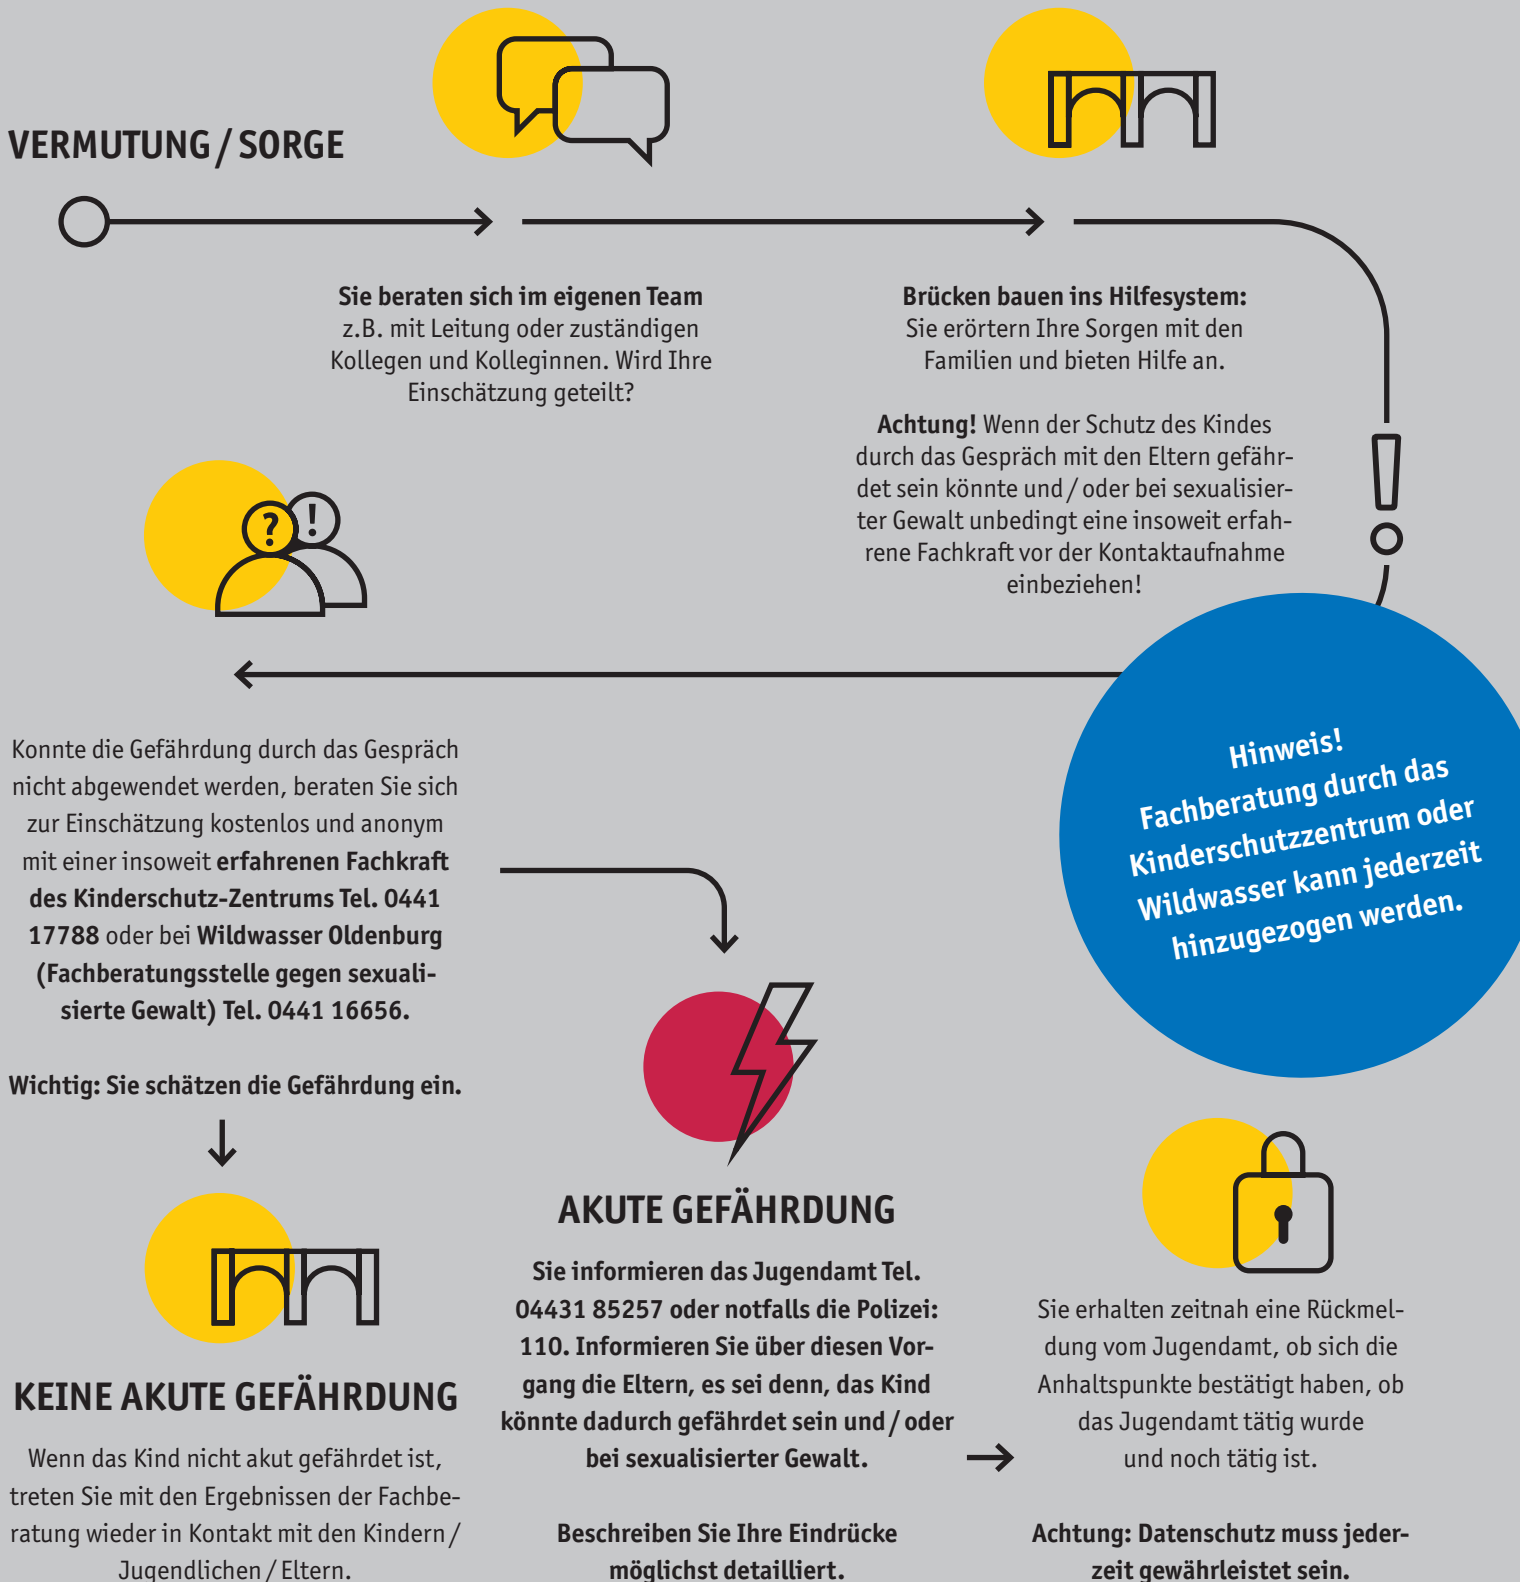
VERMUTUNG / SORGE

**Sie beraten sich im eigenen Team** z.B. mit Leitung oder zuständigen Kollegen und Kolleginnen. Wird Ihre Einschätzung geteilt?

**Brücken bauen ins Hilfesystem:** Sie erörtern Ihre Sorgen mit den Familien und bieten Hilfe an.

**Achtung!** Wenn der Schutz des Kindes durch das Gespräch mit den Eltern gefährdet sein könnte und / oder bei sexualisierter Gewalt unbedingt eine insoweit erfahrene Fachkraft vor der Kontaktaufnahme einbeziehen!

Hinweis! Fachberatung durch das Kinderschutzzentrum oder Wildwasser kann jederzeit hinzugezogen werden.

Konnte die Gefährdung durch das Gespräch nicht abgewendet werden, beraten Sie sich zur Einschätzung kostenlos und anonym mit einer insoweit **erfahrenen Fachkraft des Kinderschutz-Zentrums Tel. 0441 17788** oder bei **Wildwasser Oldenburg (Fachberatungsstelle gegen sexualisierte Gewalt) Tel. 0441 16656.**

**Wichtig: Sie schätzen die Gefährdung ein.**

KEINE AKUTE GEFÄHRDUNG

Wenn das Kind nicht akut gefährdet ist, treten Sie mit den Ergebnissen der Fachberatung wieder in Kontakt mit den Kindern / Jugendlichen / Eltern.

AKUTE GEFÄHRDUNG

**Sie informieren das Jugendamt Tel. 04431 85257 oder notfalls die Polizei: 110. Informieren Sie über diesen Vorgang die Eltern, es sei denn, das Kind könnte dadurch gefährdet sein und / oder bei sexualisierter Gewalt.**

**Beschreiben Sie Ihre Eindrücke möglichst detailliert.**

Sie erhalten zeitnah eine Rückmeldung vom Jugendamt, ob sich die Anhaltspunkte bestätigt haben, ob das Jugendamt tätig wurde und noch tätig ist.

**Achtung: Datenschutz muss jederzeit gewährleistet sein.**